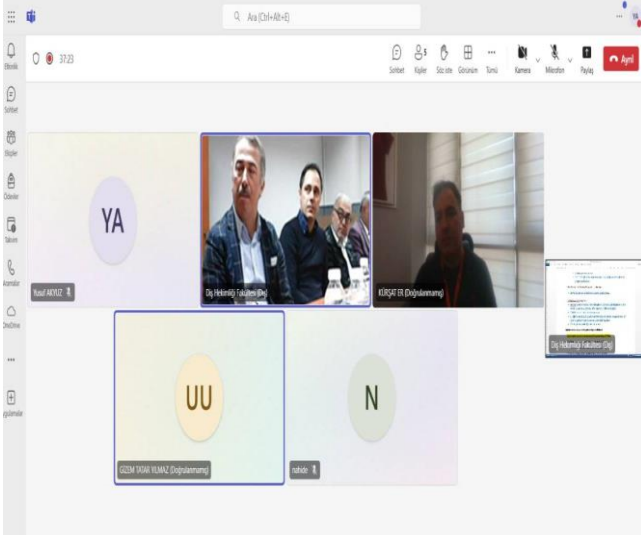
Ara (Ctrl+Alt+E)

Etkinlik

Sohbet

Kişiler

Ödevler

Takvim

Aramalar

OneDrive

...

Uygulamalar

37:23

Sohbet

Kişiler 5

Söz iste

Görünüm

Tümü

Kamera

Mikrofon

Paylaş

Ayrıl

YA

Yusuf AKYUZ

Diş Hekimliği Fakültesi (Diş)

KÜRŞAT ER (Doğrulanmamış)

Diş Hekimliği Fakültesi (Diş)

UU

GİZEM TATAR YILMAZ (Doğrulanmamış)

N

nahide